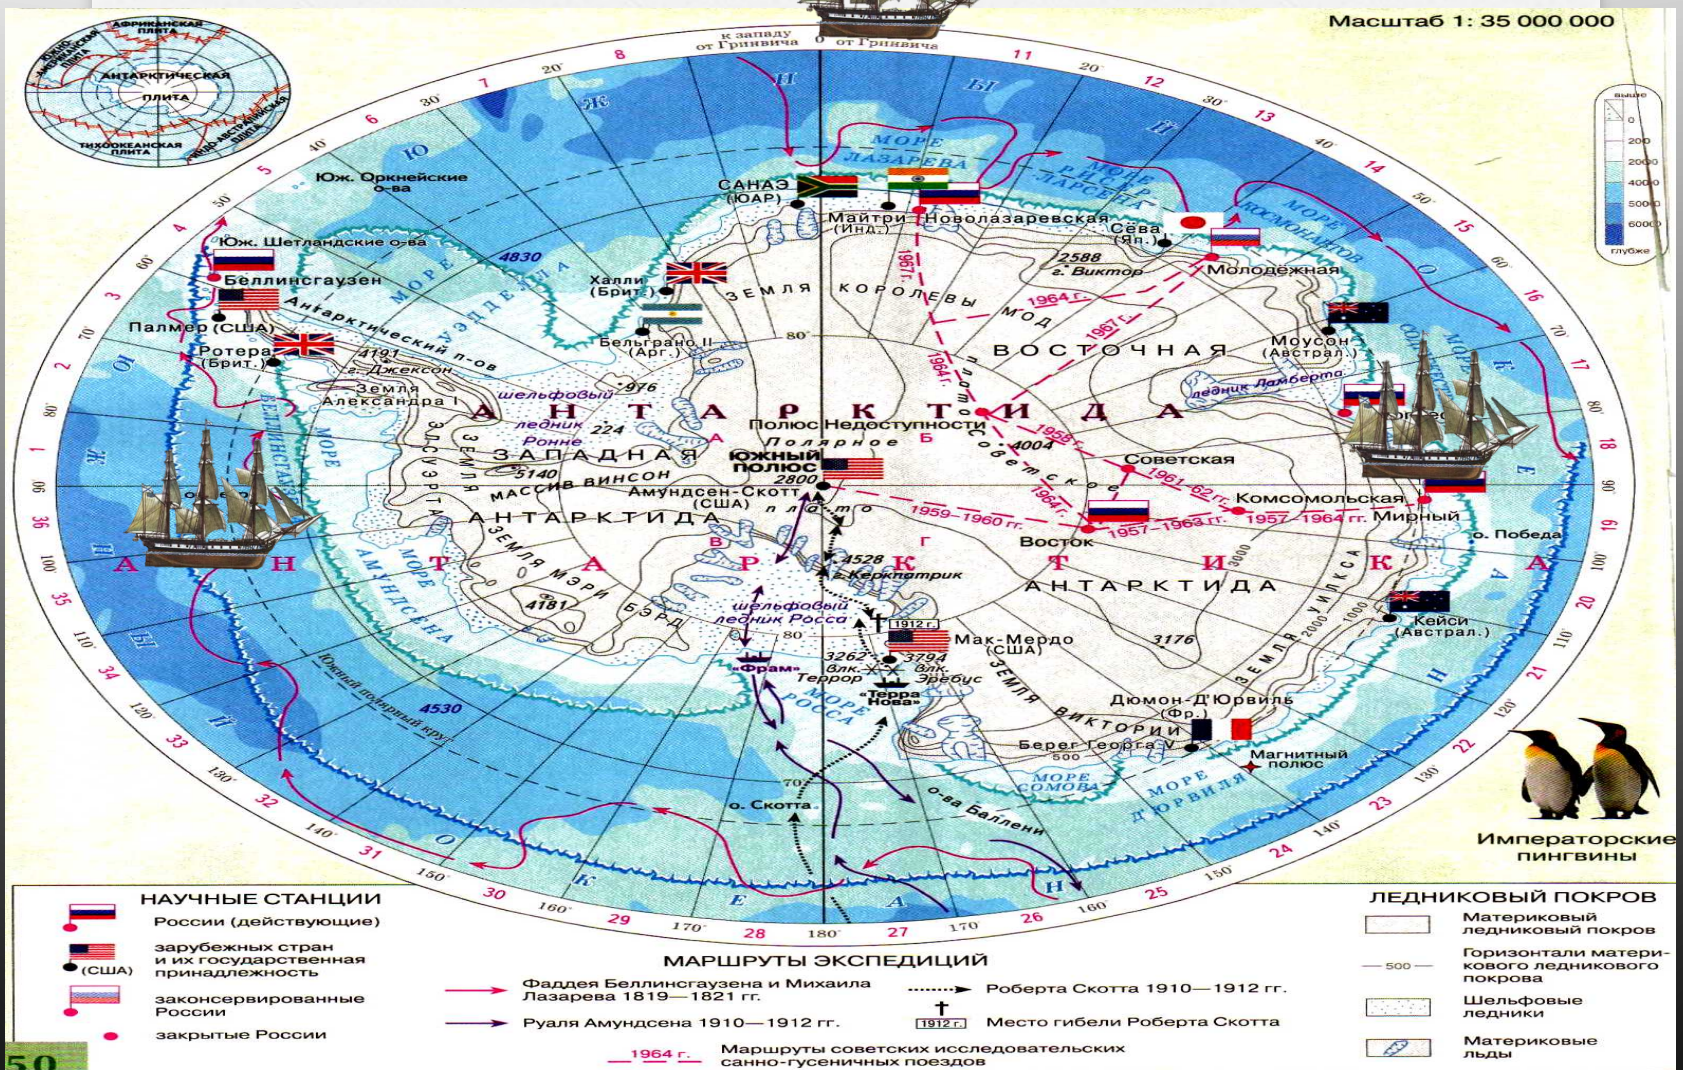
Масштаб 1: 35 000 000

к западу от Гринвича 0 от Гринвича

АФРИКАНСКАЯ ПЛИТА
ЮЖНО-АМЕРИКАНСКАЯ ПЛИТА
АНТАРКТИЧЕСКАЯ ПЛИТА
ТИХООКЕАНСКАЯ ПЛИТА
ИНДО-АВСТРАЛИЙСКАЯ ПЛИТА

выше 0 200 2000 4000 5000 6000 глубже

Ю Ж Н Ы Й О К Е А Н

МОРЕ ЛАЗАРЕВА
МОРЕ РИСЕР-ЛАРСЕНА
МОРЕ КОСМОНАВТОВ
МОРЕ СОДРУЖЕСТВА
МОРЕ УЭДДЕЛЛА
МОРЕ БЕЛЛИНСГАУЗЕНА
МОРЕ АМУНДСЕНА
МОРЕ РОССА
МОРЕ СОМОВА
МОРЕ Д'ЮРВИЛЯ

Юж. Оркнейские о-ва
Юж. Шетландские о-ва
Беллинсгаузен
Палмер (США)
Ротера (Брит.)
Антарктический п-ов
4191 г. Джексон
Земля Александра I
4830
САНАЭ (ЮАР)
Майтри (Инд.)
Новолазаревская
Сёва (Яп.)
2588 г. Виктор
Молодёжная
Халли (Брит.)
Бельграно II (Арг.)
ЗЕМЛЯ КОРОЛЕВЫ МОД
Моусон (Австрал.)
ледник Ламберта
Прогресс
ВОСТОЧНАЯ
А Н Т А Р К Т И Д А
шельфовый ледник Ронне
224
976
Полюс Недоступности
Полярное плато
Советское плато
4004
Южный полюс
2800
Амундсен-Скотт (США)
ЗАПАДНАЯ АНТАРКТИДА
5140 массив Винсон
ЗЕМЛЯ ЭЛСУЭРТА
ЗЕМЛЯ МЭРИ БЭРД
4181
Советская
Комсомольская
Мирный
о. Победа
Восток
1959—1960 гг.
1957—1963 гг.
1957—1964 гг.
1961—62 гг.
1964 г.
1967 г.
1958 г.
А Н Т А Р К Т И Д А
ЗЕМЛЯ УИЛКСА
3000
2000
1000
Кейси (Австрал.)
4528 г. Керкпатрик
шельфовый ледник Росса
1912 г.
Мак-Мердо (США)
3176
3262 влк. Террор
3794 влк. Эребус
«Фрам»
«Терра Нова»
ЗЕМЛЯ ВИКТОРИИ
Дюмон-Д'Юрвиль (Фр.)
Берег Георга V
Магнитный полюс
500
о. Скотта
о-ва Баллени
4530
Южный полярный круг
80 70

Императорские пингвины

НАУЧНЫЕ СТАНЦИИ
России (действующие)
зарубежных стран и их государственная принадлежность (США)
законсервированные России
закрытые России

МАРШРУТЫ ЭКСПЕДИЦИЙ
Фаддея Беллинсгаузена и Михаила Лазарева 1819—1821 гг.
Руаля Амундсена 1910—1912 гг.
Роберта Скотта 1910—1912 гг.
1912 г. Место гибели Роберта Скотта
1964 г. Маршруты советских исследовательских санно-гусеничных поездов

ЛЕДНИКОВЫЙ ПОКРОВ
Материковый ледниковый покров
500 Горизонтали материкового ледникового покрова
Шельфовые ледники
Материковые льды

50